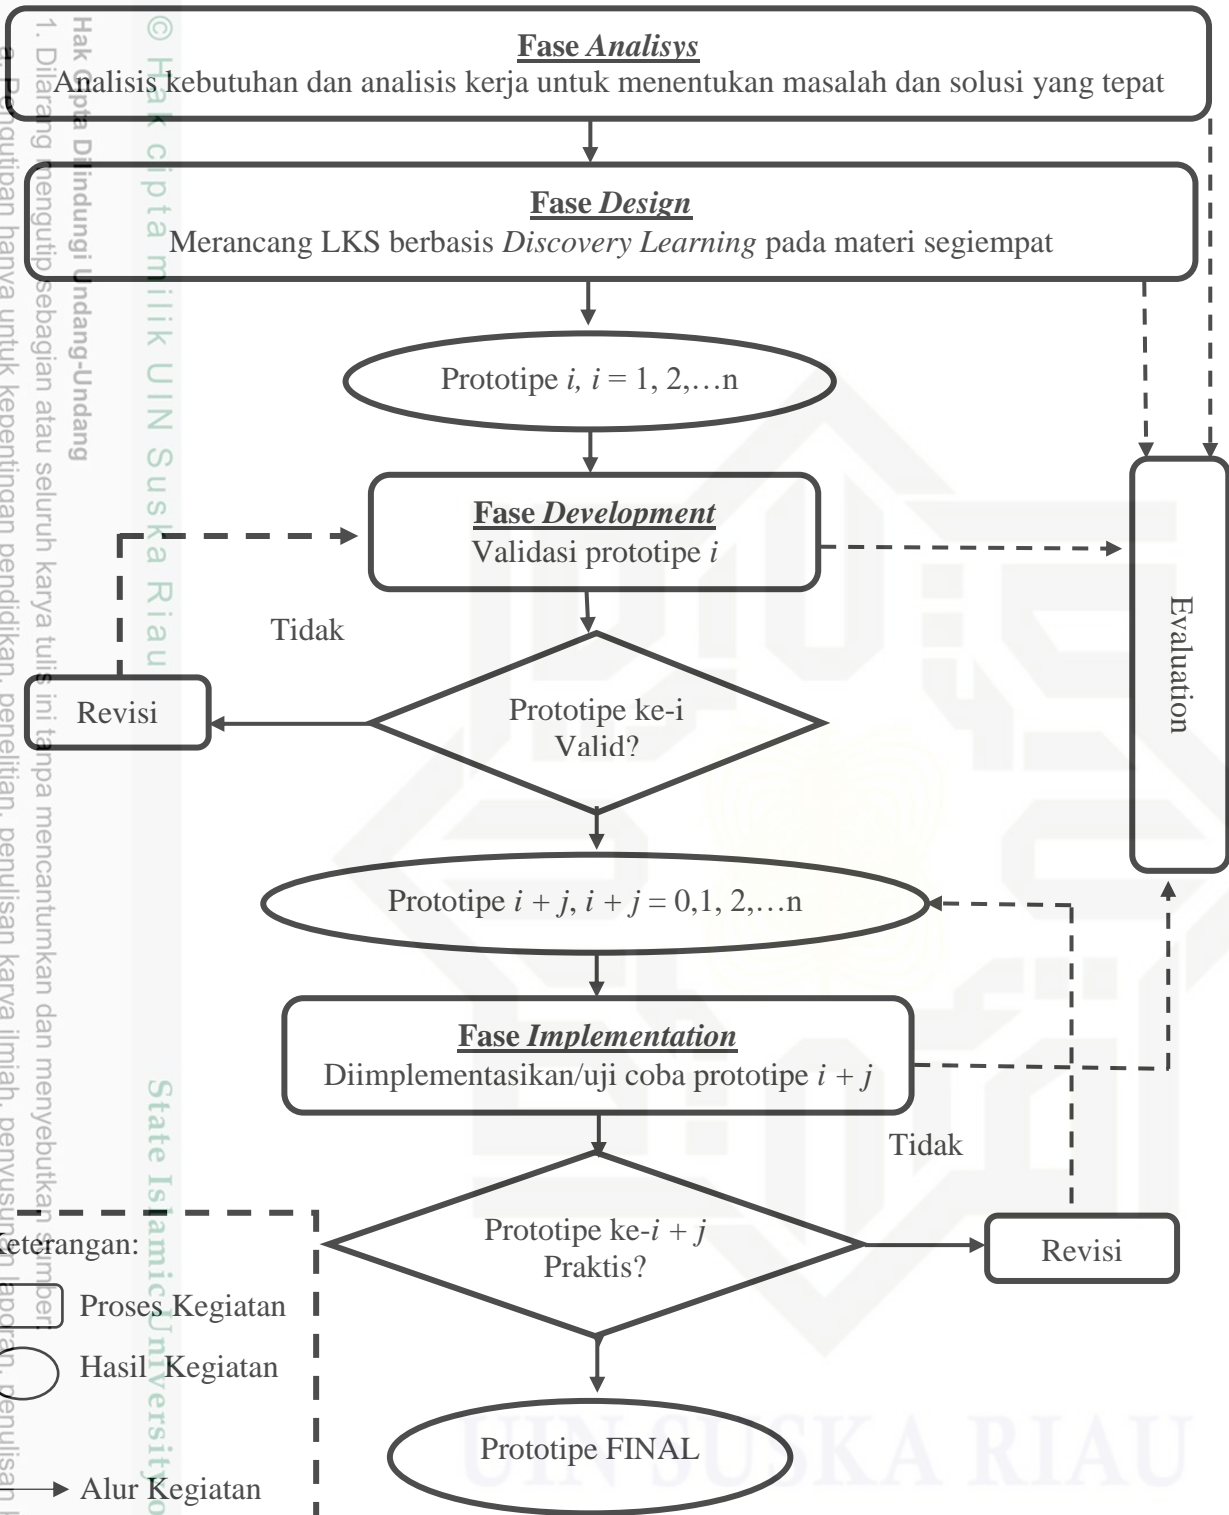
© Hak cipta milik UIN Suska Riau

Hak Cipta Dilindungi Undang-Undang

1. Dilarang mengutip sebagian atau seluruh karya tulis ini tanpa mencantumkan dan menyebutkan sumber

a. Pengutipan hanya untuk kepentingan pendidikan, penelitian, penulisan karya ilmiah, penyusunan laporan, penulisan

State Islamic University

Fase *Analisys*
Analisis kebutuhan dan analisis kerja untuk menentukan masalah dan solusi yang tepat

Fase *Design*
Merancang LKS berbasis *Discovery Learning* pada materi segiempat

Prototipe *i*, $i = 1, 2,\ldots n$

Fase *Development*
Validasi prototipe *i*

Tidak

Revisi

Prototipe ke-i Valid?

Evaluation

Prototipe $i + j$, $i + j = 0,1, 2,\ldots n$

Fase *Implementation*
Diimplementasikan/uji coba prototipe $i + j$

Tidak

Keterangan:

Proses Kegiatan

Hasil Kegiatan

Alur Kegiatan

Prototipe ke-$i + j$ Praktis?

Revisi

Prototipe FINAL

UIN SUSKA RIAU